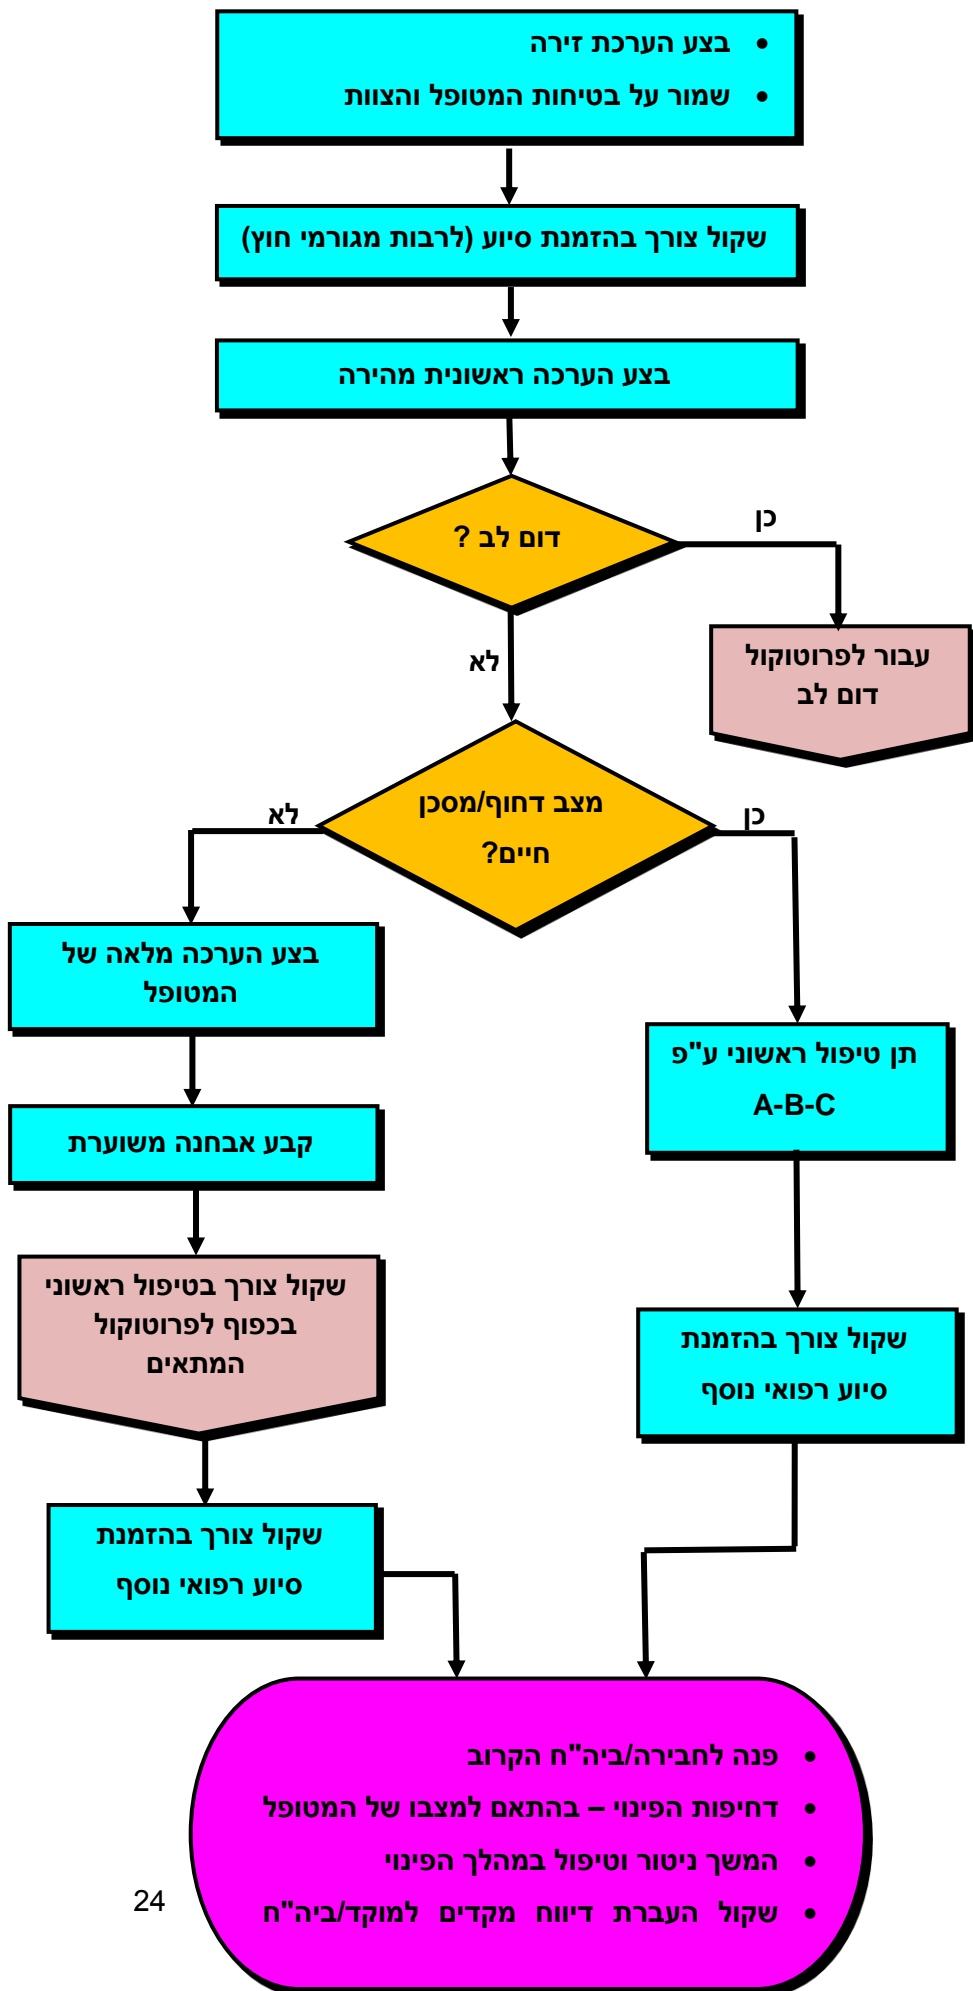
• בצע הערכת זירה
• שמור על בטיחות המטופל והצוות

שקול צורך בהזמנת סיוע (לרבות מגורמי חוץ)

בצע הערכה ראשונית מהירה

דום לב ?

כן

עבור לפרוטוקול דום לב

לא

מצב דחוף/מסכן חיים?

לא

כן

בצע הערכה מלאה של המטופל

קבע אבחנה משוערת

שקול צורך בטיפול ראשוני בכפוף לפרוטוקול המתאים

שקול צורך בהזמנת סיוע רפואי נוסף

תן טיפול ראשוני ע"פ A-B-C

שקול צורך בהזמנת סיוע רפואי נוסף

• פנה לחבירה/ביה"ח הקרוב
• דחיפות הפינוי – בהתאם למצבו של המטופל
• המשך ניטור וטיפול במהלך הפינוי
• שקול העברת דיווח מקדים למוקד/ביה"ח

24